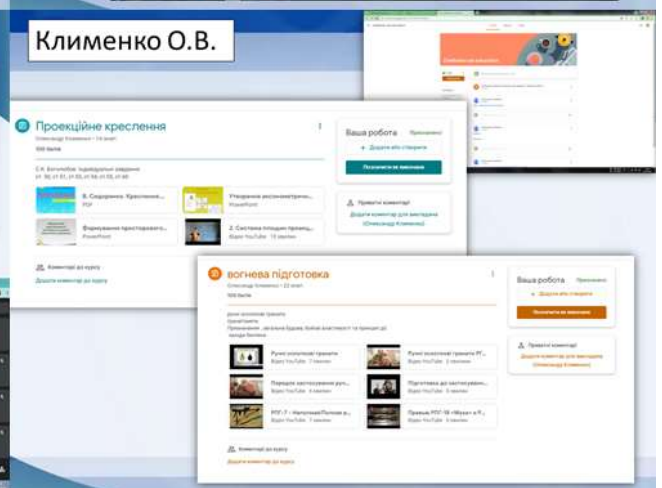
Клименко О.В.

Проекційне креслення
Олександр Клименко • 14 лют.
100 балів

С.К. Богуславський. Індивідуальні завдання ст. 90, ст.91, ст.93, ст.94, ст.95, ст.96

6. Сечення. Креслення...
PDF

Утворення аксонометричн...
PowerPoint

Формування просторового...
PowerPoint

2. Система площин проекц...
Відео YouTube 13 хвилин

Коментарі до курсу
Додати коментар до курсу

Ваша робота
Призначено
+ Додати або створити
Позначити як виконане

Приватні коментарі
Додати коментар для викладача (Олександр Клименко)

вогнева підготовка
Олександр Клименко • 22 квіт.
100 балів

Ручні осколкові гранати
Призначення, загальна будова, бойові властивості та принцип дії
заходи безпеки

Ручні осколкові гранати
Відео YouTube 7 хвилин

Ручні осколкові гранати РГ...
Відео YouTube 5 хвилин

Порядок застосування руч...
Відео YouTube 4 хвилини

Підготовка до застосуванн...
Відео YouTube 3 хвилини

РПГ-7 - Наплічний Потічний в...
Відео YouTube 7 хвилин

Правила РПГ-18 «Муха» в...
Відео YouTube 5 хвилин

Коментарі до курсу
Додати коментар до курсу

Ваша робота
Призначено
+ Додати або створити
Позначити як виконане

Приватні коментарі
Додати коментар для викладача (Олександр Клименко)